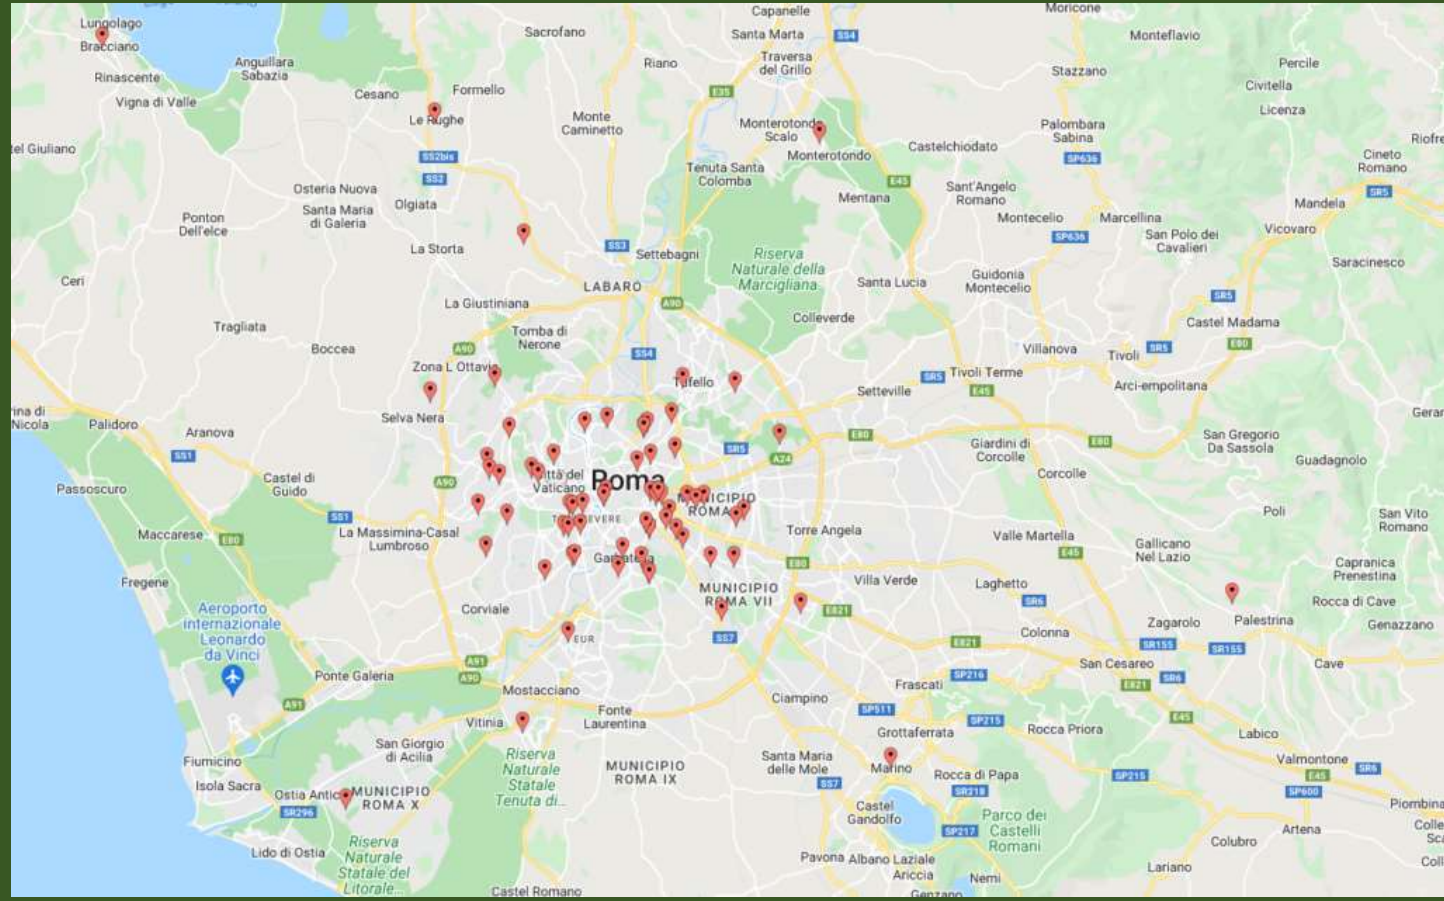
Lungolago
Bracciano
Anguillara Sabazia
Rinascente
Vigna di Valle
Sacrofano
Capanelle
Santa Marta
S54
Traversa del Grillo
Moricone
Monteflavio
Percile
Stazzano
Civitella
Licenza
Riano
Cesano
Formello
Le Rughe
Monte Caminetto
E35
Monterotondo Scalo
Monterotondo
Palombara Sabina
Castelchiodato
Riofre
Cineto Romano
el Giuliano
SS2bis
SS2
Tenuta Santa Colomba
E45
SP636
Sant'Angelo Romano
SR5
Osteria Nuova
Santa Maria di Galeria
Olgiata
Mentana
Mandela
Ponton Dell'elce
Montecelio
Marcellina
San Polo dei Cavalieri
Vicovaro
SP636
La Storta
SS3
Settebagni
Riserva Naturale della Marcigliana
Saracinesco
Ceri
LABARO
Santa Lucia
Guidonia Montecelio
La Giustiniana
A90
SR5
Tomba di Nerone
Colleverde
Castel Madama
Tragliata
E80
Boccea
A90
SS4
Villanova
Tivoli
Zona L Ottavia
Tufello
SR5
Tivoli Terme
Setteville
E45
Arci-empolitana
Selva Nera
rina di Nicola
Palidoro
Aranova
Gerar
E80
E80
SR5
San Gregorio Da Sassola
Giardini di Corcolle
SS1
A24
Guadagnolo
Città del Vaticano
Roma
Corcolle
Passoscuro
Castel di Guido
A90
MUNICIPIO ROMA
SS1
TRASTEVERE
Poli
San Vito Romano
La Massimina-Casal Lumbroso
Torre Angela
Maccarese
E80
Valle Martella
E45
Gallicano Nel Lazio
Garbatella
Capranica Prenestina
Fregene
Villa Verde
Laghetto
E80
MUNICIPIO ROMA VII
SR6
Rocca di Cave
Aeroporto internazionale Leonardo da Vinci
Corviale
E821
Zagarolo
Palestrina
Genazzano
EUR
Colonna
SS7
SR155
SR155
E821
A91
San Cesareo
Cave
A90
Ponte Galeria
SR6
Mostacciano
Frascati
E821
SP216
A91
Fonte Laurentina
Ciampino
SP511
Vitinia
E45
SP215
Rocca Priora
Grottaferrata
Labico
San Giorgio di Acilia
Riserva Naturale Statale Tenuta di...
Santa Maria delle Mole
Fiumicino
MUNICIPIO ROMA IX
Marino
Valmontone
SR6
SS7
SP215
E45
Rocca di Papa
Isola Sacra
Ostia Antica
MUNICIPIO ROMA X
SR218
SP600
Piombina
SR296
Castel Gandolfo
Parco dei Castelli Romani
SP217
Colle
Sca
Artena
Riserva Naturale Statale del Litorale...
Colubro
Lido di Ostia
Pavona
Albano Laziale
Ariccia
Nemi
Lariano
Coll
Castel Romano
Genzano